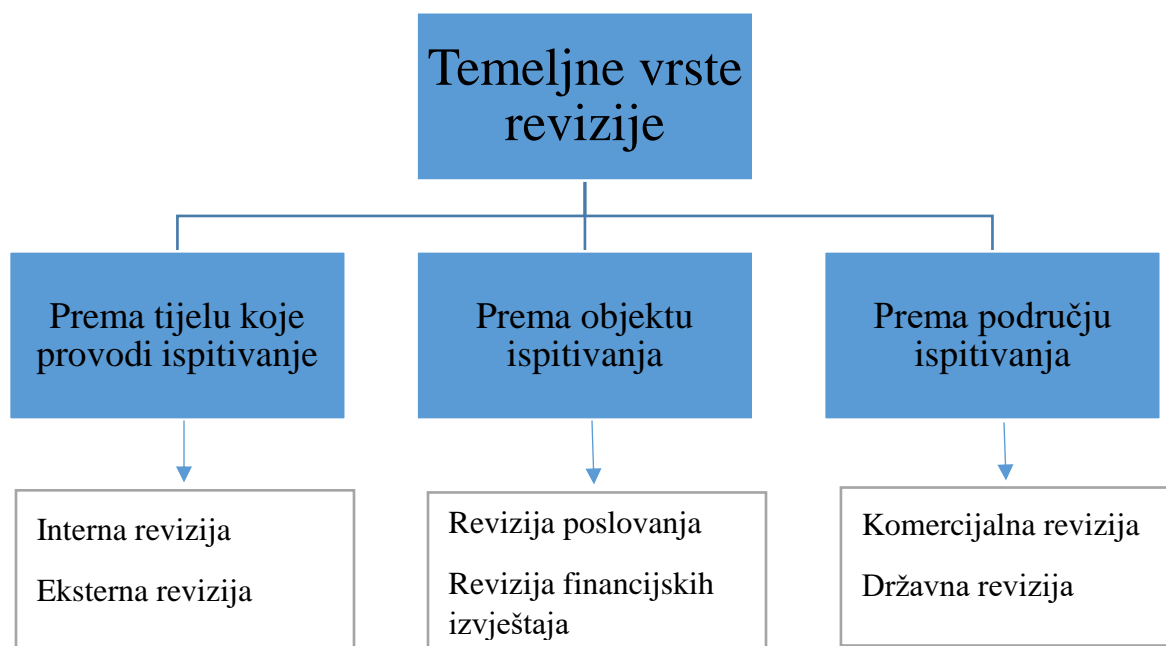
Temeljne vrste revizije

Prema tijelu koje provodi ispitivanje

Interna revizija

Eksterna revizija

Prema objektu ispitivanja

Revizija poslovanja

Revizija financijskih izvještaja

Prema području ispitivanja

Komercijalna revizija

Državna revizija